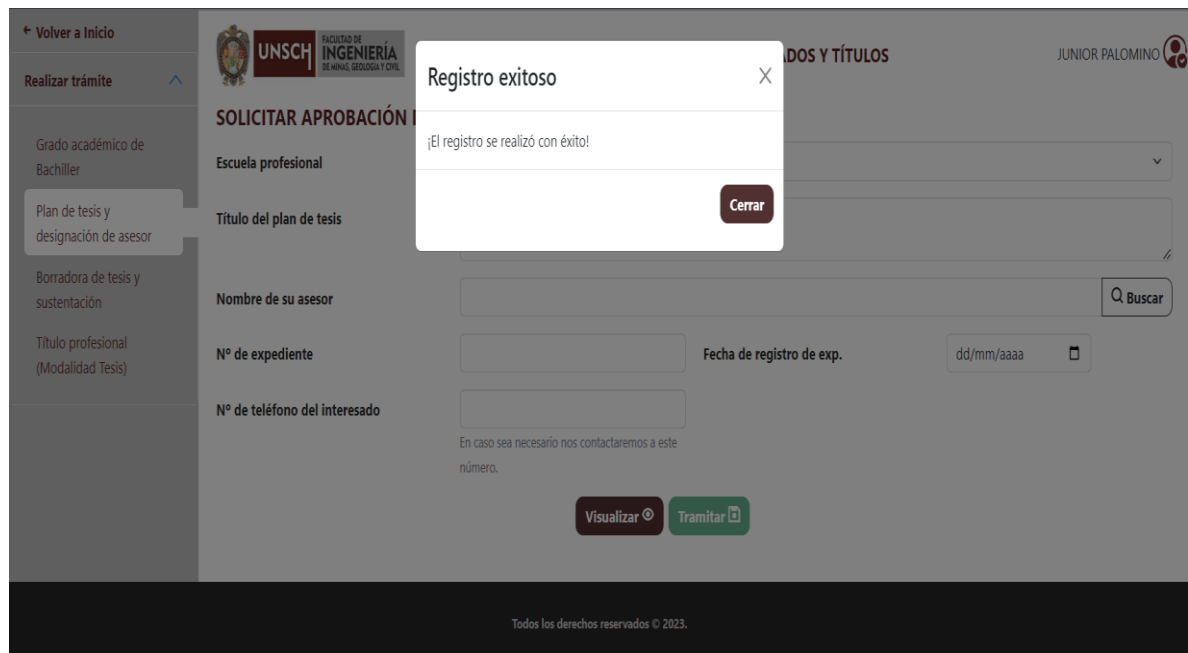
← Volver a Inicio

Realizar trámite

Grado académico de Bachiller

Plan de tesis y designación de asesor

Borradora de tesis y sustentación

Título profesional (Modalidad Tesis)

UNSCH FACULTAD DE INGENIERÍA DE MINAS, GEOLOGÍA Y CIVIL

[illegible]ADOS Y TÍTULOS

JUNIOR PALOMINO

SOLICITAR APROBACIÓN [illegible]

Escuela profesional

Título del plan de tesis

Nombre de su asesor

Buscar

Nº de expediente

Fecha de registro de exp.

dd/mm/aaaa

Nº de teléfono del interesado

En caso sea necesario nos contactaremos a este número.

Visualizar

Tramitar

Registro exitoso

X

¡El registro se realizó con éxito!

Cerrar

Todos los derechos reservados © 2023.